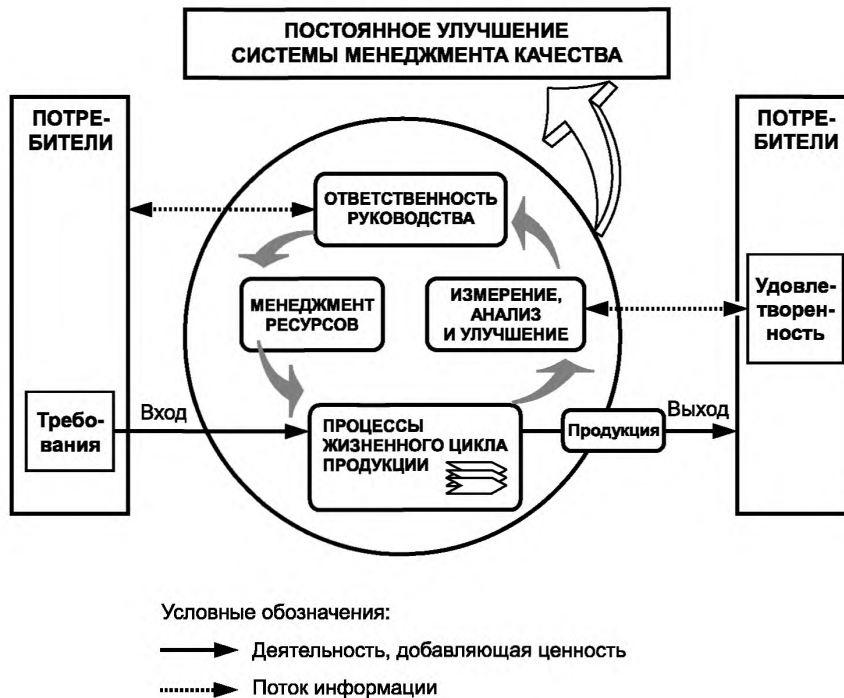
ПОСТОЯННОЕ УЛУЧШЕНИЕ
СИСТЕМЫ МЕНЕДЖМЕНТА КАЧЕСТВА

ПОТРЕБИТЕЛИ

ОТВЕТСТВЕННОСТЬ РУКОВОДСТВА

МЕНЕДЖМЕНТ РЕСУРСОВ

ИЗМЕРЕНИЕ, АНАЛИЗ И УЛУЧШЕНИЕ

Требования

Вход

ПРОЦЕССЫ ЖИЗНЕННОГО ЦИКЛА ПРОДУКЦИИ

Продукция

Выход

ПОТРЕБИТЕЛИ

Удовлетворенность

Условные обозначения:

Деятельность, добавляющая ценность

Поток информации